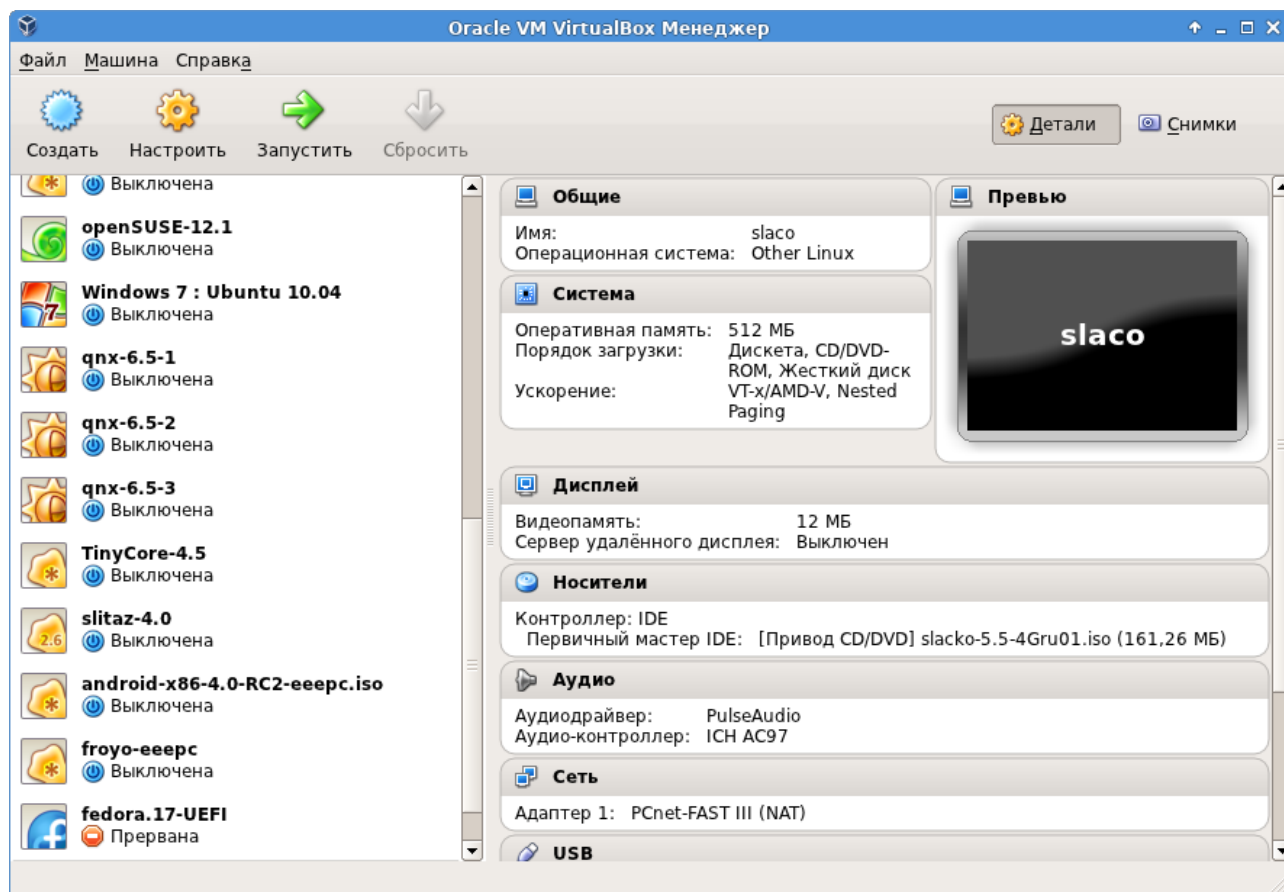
Oracle VM VirtualBox Менеджер

Файл Машина Справка

Создать Настроить Запустить Сбросить

Детали Снимки

Выключена

openSUSE-12.1
Выключена

Windows 7 : Ubuntu 10.04
Выключена

qnx-6.5-1
Выключена

qnx-6.5-2
Выключена

qnx-6.5-3
Выключена

TinyCore-4.5
Выключена

slitaz-4.0
Выключена

android-x86-4.0-RC2-eeepc.iso
Выключена

froyo-eeepc
Выключена

fedora.17-UEFI
Прервана

Общие
Имя: slaco
Операционная система: Other Linux

Система
Оперативная память: 512 МБ
Порядок загрузки: Дискета, CD/DVD-ROM, Жесткий диск
Ускорение: VT-x/AMD-V, Nested Paging

Превью
slaco

Дисплей
Видеопамять: 12 МБ
Сервер удалённого дисплея: Выключен

Носители
Контроллер: IDE
Первичный мастер IDE: [Привод CD/DVD] slacko-5.5-4Gru01.iso (161,26 МБ)

Аудио
Аудиодрайвер: PulseAudio
Аудио-контроллер: ICH AC97

Сеть
Адаптер 1: PCnet-FAST III (NAT)

USB